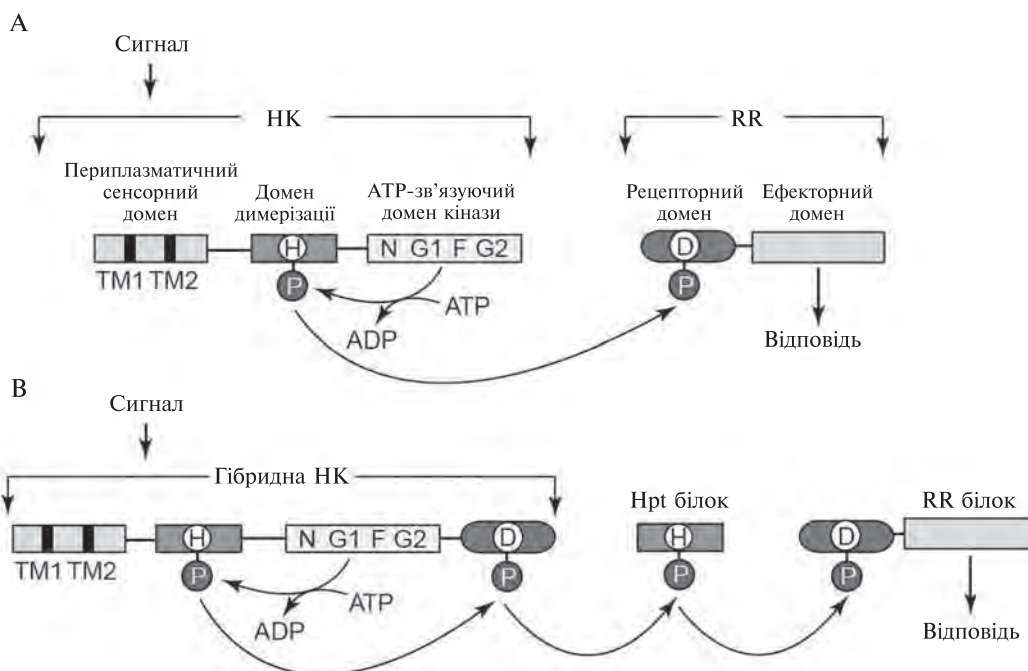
A

Сигнал

HK

RR

Периплазматичний сенсорний домен

Домен димерізації

ATP-зв'язуючий домен кінази

Рецепторний домен

Ефекторний домен

H

N G1 F G2

D

TM1 TM2

P

ATP

P

ADP

Відповідь

B

Сигнал

Гібридна HK

Hpt білок

RR білок

H

N G1 F G2

D

H

D

TM1 TM2

P

P

P

P

ATP

ADP

Відповідь